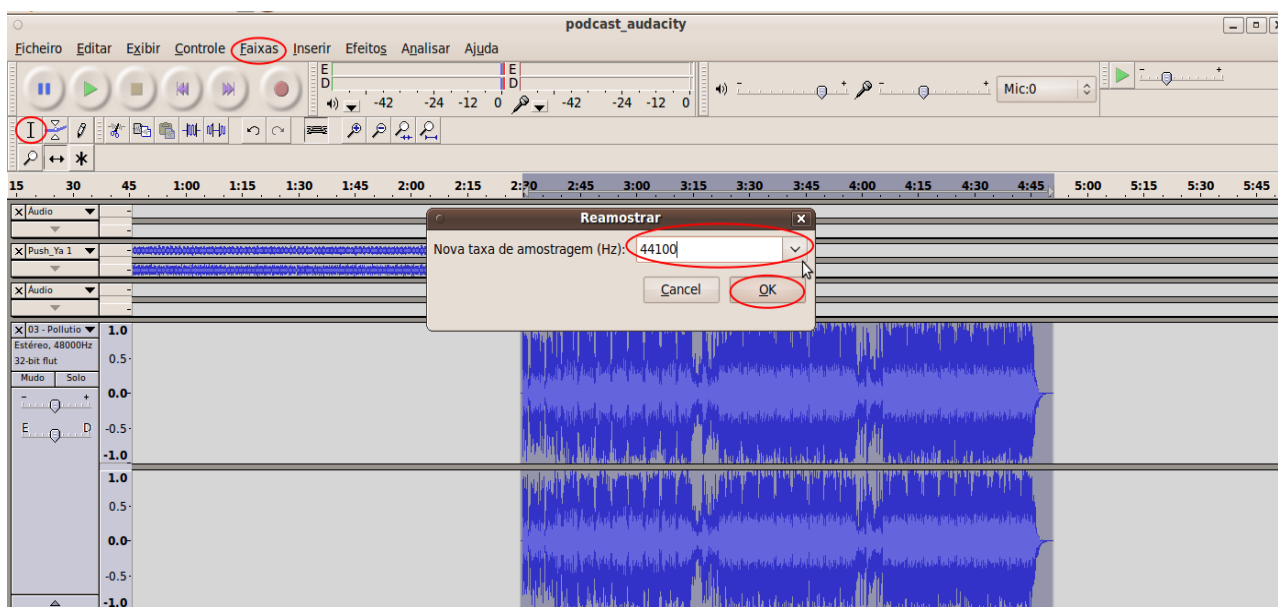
podcast_audacity

Ficheiro Editar Exibir Controle Faixas Inserir Efeitos Analisar Ajuda

E
D
-42 -24 -12 0
E
D
-42 -24 -12 0

Mic:0

15 30 45 1:00 1:15 1:30 1:45 2:00 2:15 2:30 2:45 3:00 3:15 3:30 3:45 4:00 4:15 4:30 4:45 5:00 5:15 5:30 5:45

Audio
Push_Ya 1
Audio
03 - Pollutio
Estéreo, 48000Hz
32-bit flut
Mudo Solo
E D

1.0
0.5
0.0
-0.5
-1.0
1.0
0.5
0.0
-0.5
-1.0

Reamostrar
Nova taxa de amostragem (Hz): 44100
Cancel OK